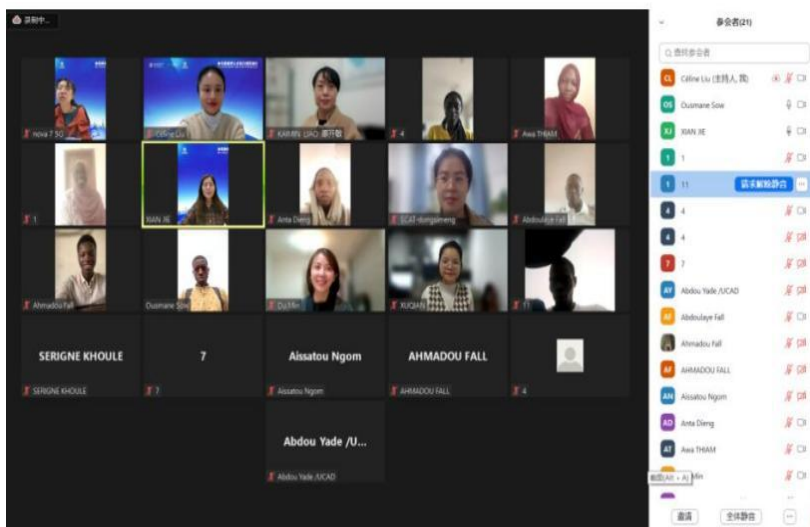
录制中...

nova 7 5G
Céline Liu
KAIMIN LIAO 廖开敏
4
Awa THIAM
1
XIAN JIE
Anta Dieng
ECAT-dongzimeng
Abdoulaye Fall
Ahmadou Fall
Ousmane Sow
Du Min
XUQIAN
11
SERIGNE KHOULE
SERIGNE KHOULE
7
7
Aissatou Ngom
Aissatou Ngom
AHMADOU FALL
AHMADOU FALL
4
Abdou Yade /U...
Abdou Yade /UCAD

参会者(21)
查找参会者
CL Céline Liu (主持人, 我)
OS Ousmane Sow
XJ XIAN JIE
1 1
1 11 请求解除静音
4 4
4 4
7 7
AY Abdou Yade /UCAD
AF Abdoulaye Fall
Ahmadou Fall
AF AHMADOU FALL
AN Aissatou Ngom
AD Anta Dieng
AT Awa THIAM
截图(Alt + A) Min
邀请
全体静音
...